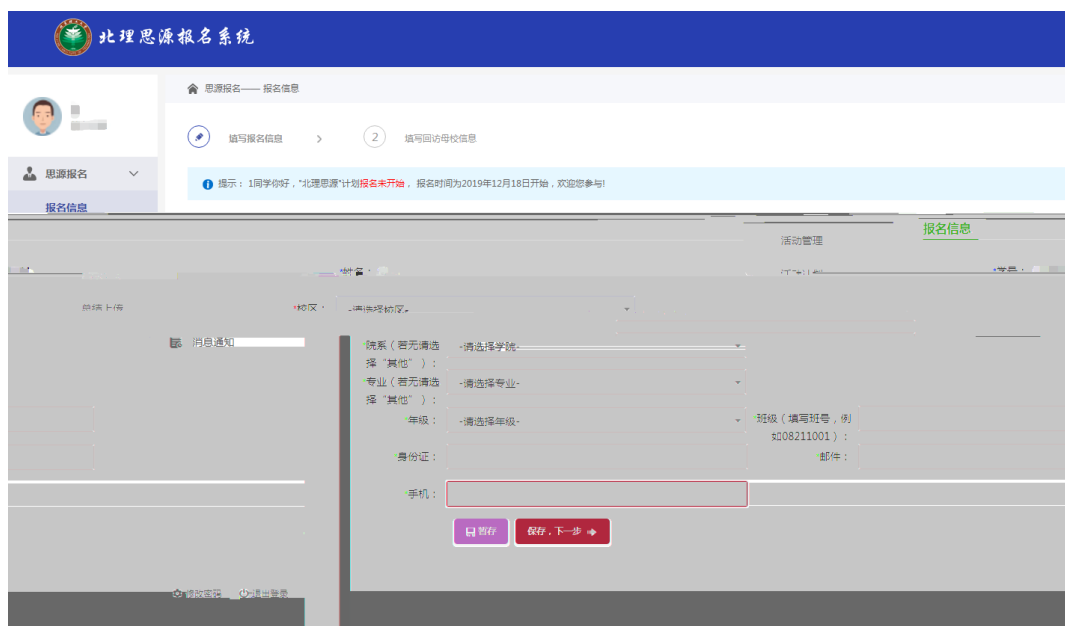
北理思源报名系统

思源报名—— 报名信息

填写报名信息 > 2 填写回访母校信息

思源报名

报名信息

提示：1同学你好，"北理思源"计划报名未开始，报名时间为2019年12月18日开始，欢迎您参与!

报名信息

活动管理

*姓名：

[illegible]

*学号：

成绩上传

*校区：-请选择校区-

消息通知

院系（若无请选择"其他"）：-请选择学院-

专业（若无请选择"其他"）：-请选择专业-

年级：-请选择年级-

班级（填写班号，例如08211001）：

身份证：

邮件：

手机：

暂存

保存，下一步

修改密码

退出登录